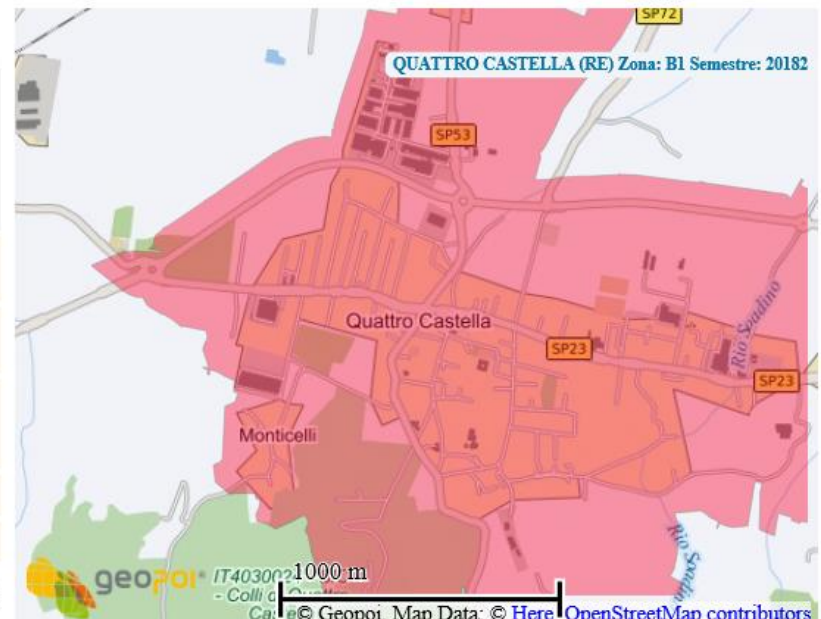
SP72

QUATTRO CASTELLA (RE) Zona: B1 Semestre: 20182

SP53

Quattro Castella

SP23

SP23

Rio Scudino

Monticelli

Rio Scudino

geopoi

IT403002 - Colli di Quattro Cas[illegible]

1000 m

© Geopoi, Map Data: © Here OpenStreetMap contributors